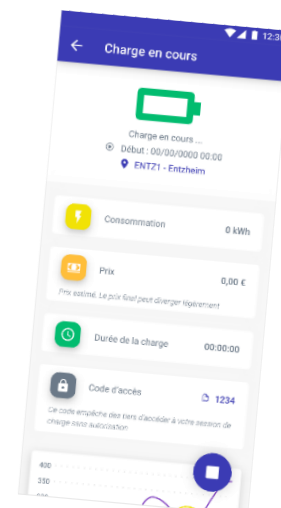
12:30

Charge en cours

Charge en cours ...
Début : 00/00/0000 00:00
ENTZ1 - Entzheim

Consommation
0 kWh

Prix
0,00 €
Prix estimé. Le prix final peut diverger légèrement

Durée de la charge
00:00:00

Code d'accès
1234
Ce code empêche des tiers d'accéder à votre session de charge sans autorisation

400
350
300